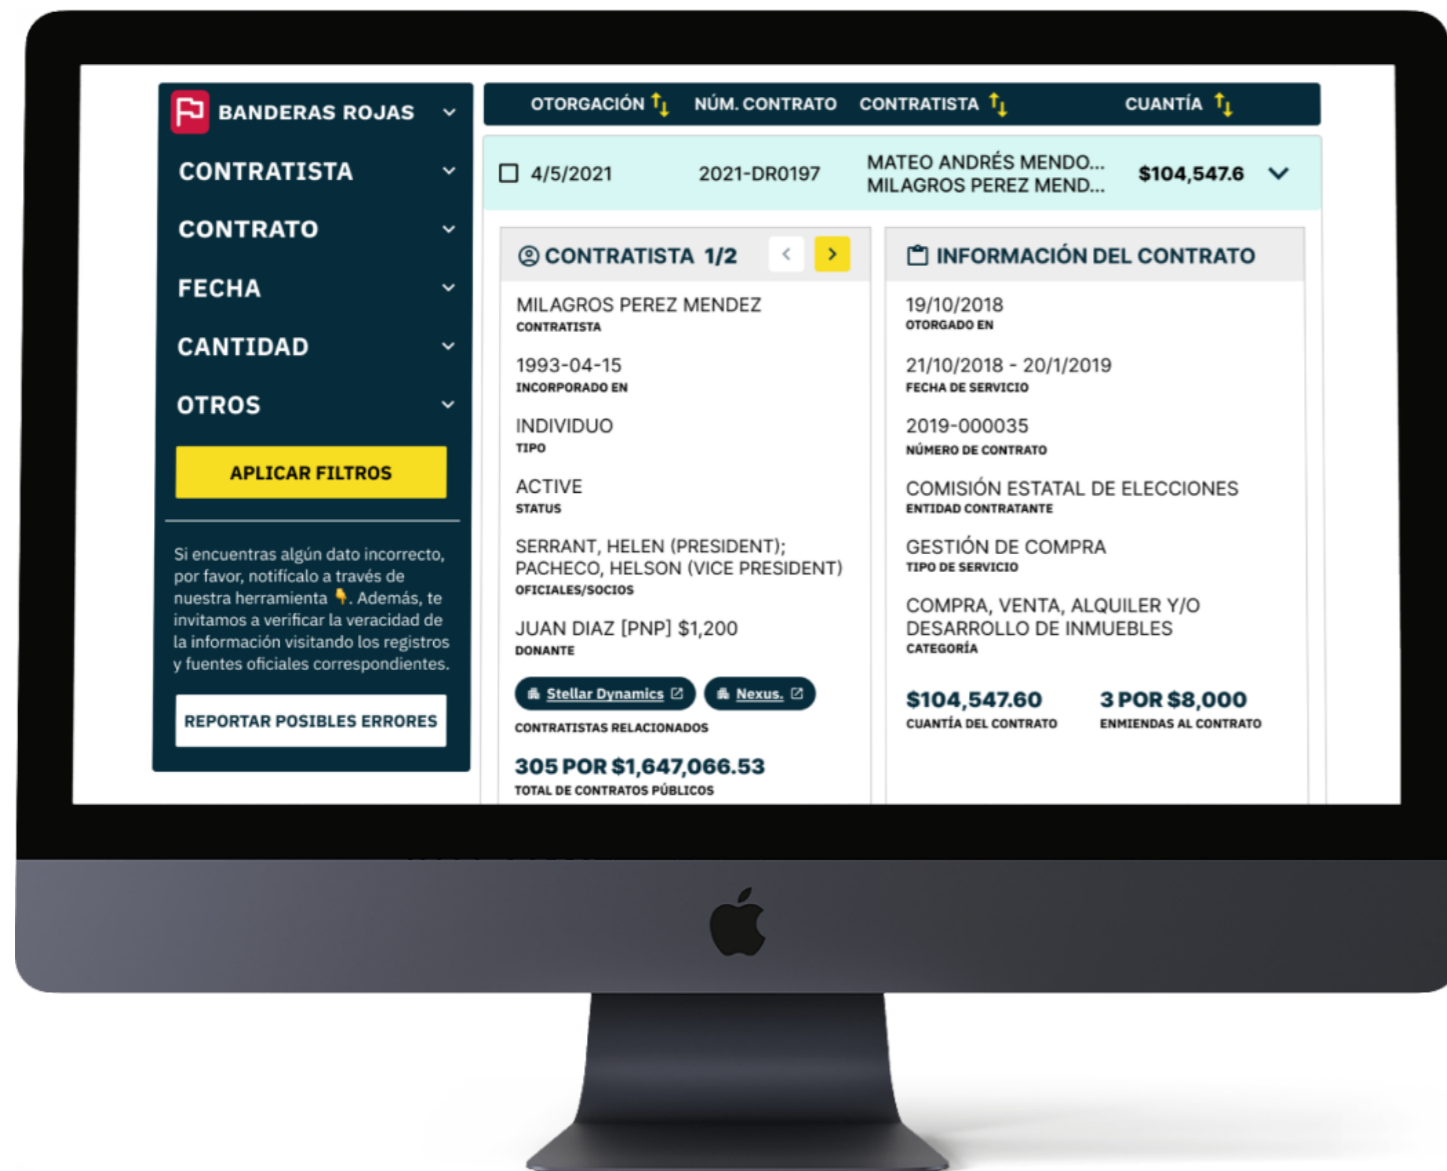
BANDERAS ROJAS

CONTRATISTA

CONTRATO

FECHA

CANTIDAD

OTROS

APLICAR FILTROS

Si encuentras algún dato incorrecto, por favor, notifícalo a través de nuestra herramienta 👇. Además, te invitamos a verificar la veracidad de la información visitando los registros y fuentes oficiales correspondientes.

REPORTAR POSIBLES ERRORES

| OTORGACIÓN | NÚM. CONTRATO | CONTRATISTA | CUANTÍA |
|---|---|---|---|
| 4/5/2021 | 2021-DR0197 | MATEO ANDRÉS MENDO... MILAGROS PEREZ MEND... | $104,547.6 |

CONTRATISTA 1/2

MILAGROS PEREZ MENDEZ
CONTRATISTA

1993-04-15
INCORPORADO EN

INDIVIDUO
TIPO

ACTIVE
STATUS

SERRANT, HELEN (PRESIDENT); PACHECO, HELSON (VICE PRESIDENT)
OFICIALES/SOCIOS

JUAN DIAZ [PNP] $1,200
DONANTE

Stellar Dynamics
Nexus.
CONTRATISTAS RELACIONADOS

305 POR $1,647,066.53
TOTAL DE CONTRATOS PÚBLICOS

INFORMACIÓN DEL CONTRATO

19/10/2018
OTORGADO EN

21/10/2018 - 20/1/2019
FECHA DE SERVICIO

2019-000035
NÚMERO DE CONTRATO

COMISIÓN ESTATAL DE ELECCIONES
ENTIDAD CONTRATANTE

GESTIÓN DE COMPRA
TIPO DE SERVICIO

COMPRA, VENTA, ALQUILER Y/O DESARROLLO DE INMUEBLES
CATEGORÍA

$104,547.60
CUANTÍA DEL CONTRATO

3 POR $8,000
ENMIENDAS AL CONTRATO